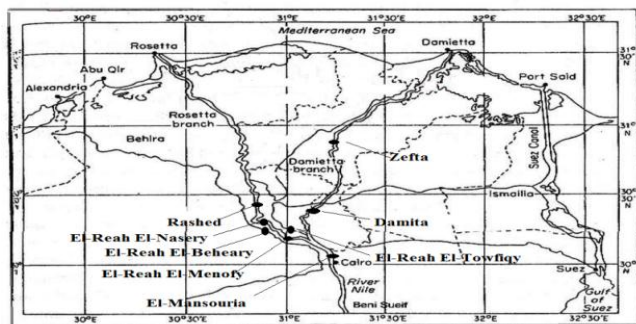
30°E 30°30'E 31°E 31°30'E 32°E 32°30'E

Mediterranean Sea

Rosetta

Damietta

Abu Qir

Alexandria

Port Said

31°30' N

Rosetta branch

Behira

31°N

Damietta branch

Zefta

Suez Canal

Ismailia

30°30' N

Rashed

Damita

El-Reah El-Nasery

El-Reah El-Beheary

El-Reah El-Towfiqy

Cairo

El-Reah El-Menofy

30°N

Suez

El-Mansouria

River Nile

Beni Sueif

Gulf of Suez

30°E 30°30'E 31°E 31°30'E 32°E 32°30'E